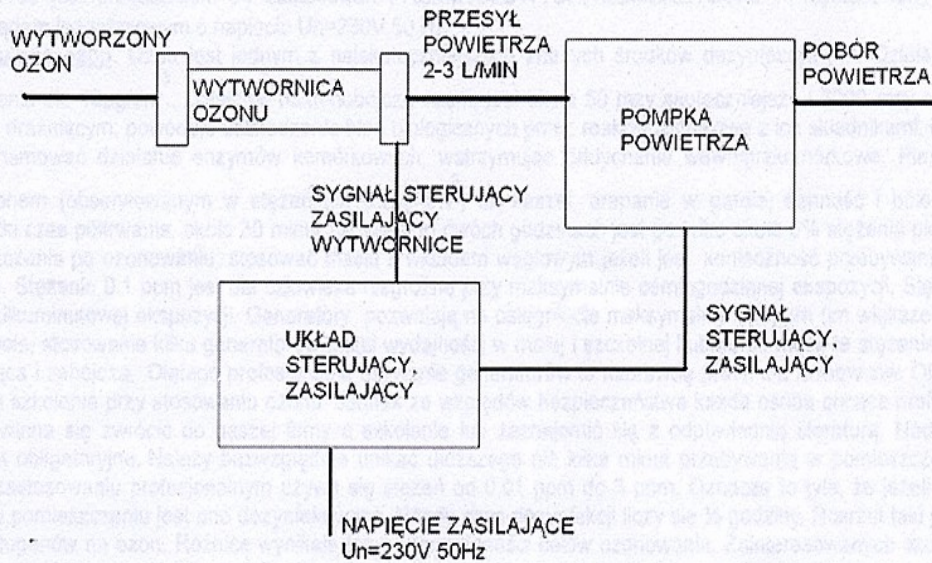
WYTWORZONY OZON

WYTWORNICA OZONU

PRZESYŁ POWIETRZA 2-3 L/MIN

POMPKA POWIETRZA

POBÓR POWIETRZA

SYGNAŁ STERUJĄCY ZASILAJĄCY WYTWORNICE

SYGNAŁ STERUJĄCY, ZASILAJĄCY

UKŁAD STERUJĄCY, ZASILAJĄCY

NAPIĘCIE ZASILAJĄCE Un=230V 50Hz